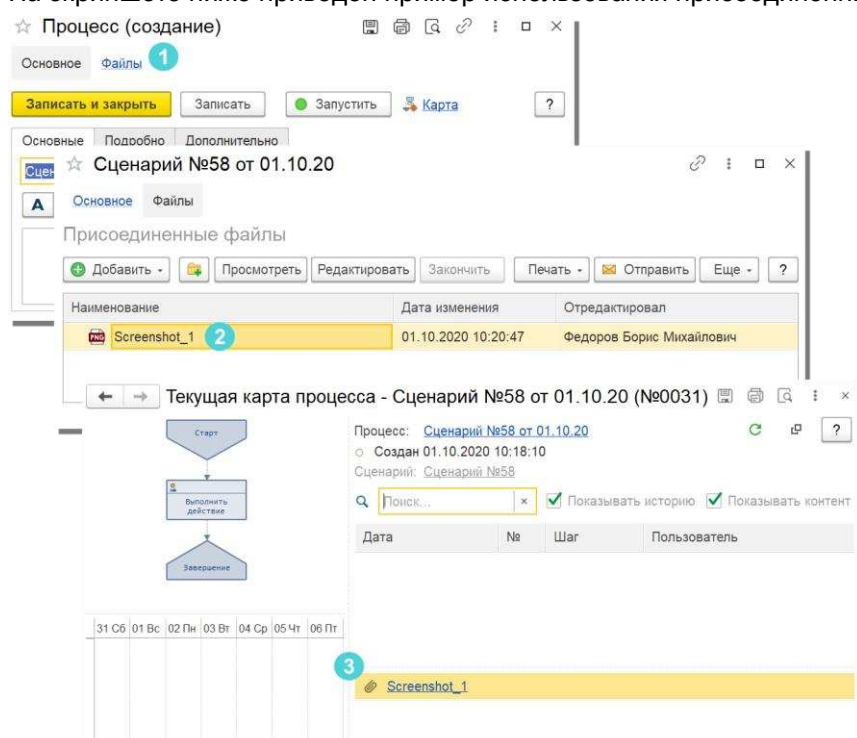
Процесс (создание)

Основное Файлы 1

Записать и закрыть Записать Запустить Карта ?

Основные Подробно Дополнительно

Сцен

A

Сценарий №58 от 01.10.20

Основное Файлы

Присоединенные файлы

Добавить Просмотреть Редактировать Закончить Печать Отправить Еще ?

| Наименование | Дата изменения | Отредактировал |
|---|---|---|
| Screenshot_1 2 | 01.10.2020 10:20:47 | Федоров Борис Михайлович |

Текущая карта процесса - Сценарий №58 от 01.10.20 (№0031)

Старт

Выполнить действие

Завершение

31 Сб 01 Вс 02 Пн 03 Вт 04 Ср 05 Чт 06 Пт

Процесс: Сценарий №58 от 01.10.20

Создан 01.10.2020 10:18:10

Сценарий: Сценарий №58

Поиск... Показывать историю Показывать контент

| Дата | № | Шаг | Пользователь |
|---|---|---|---|

3

Screenshot_1